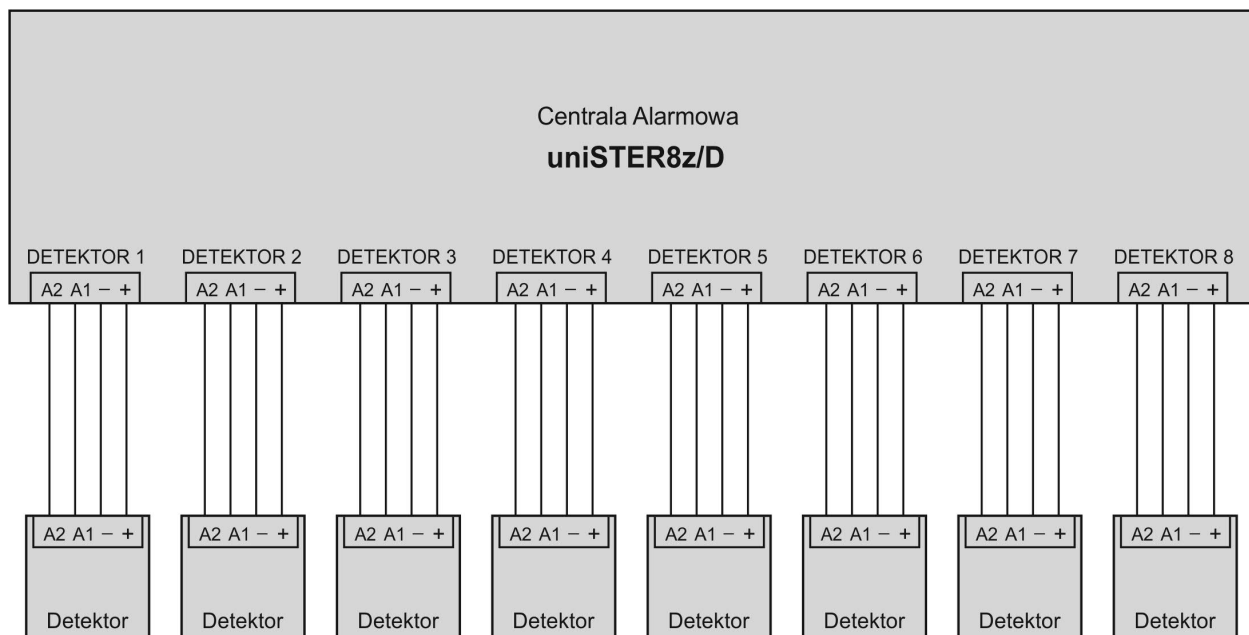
Centrala Alarmowa
**uniSTER8z/D**

DETEKTOR 1
A2 A1 − +

DETEKTOR 2
A2 A1 − +

DETEKTOR 3
A2 A1 − +

DETEKTOR 4
A2 A1 − +

DETEKTOR 5
A2 A1 − +

DETEKTOR 6
A2 A1 − +

DETEKTOR 7
A2 A1 − +

DETEKTOR 8
A2 A1 − +

A2 A1 − +
Detektor

A2 A1 − +
Detektor

A2 A1 − +
Detektor

A2 A1 − +
Detektor

A2 A1 − +
Detektor

A2 A1 − +
Detektor

A2 A1 − +
Detektor

A2 A1 − +
Detektor